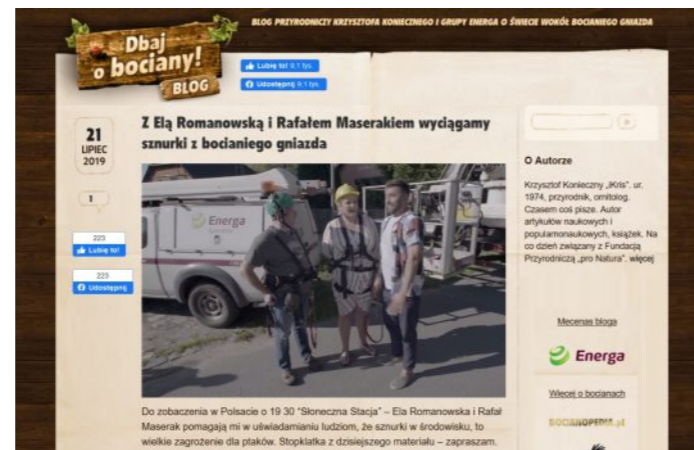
Dbaj o bociany! BLOG

BLOG PRZYRODNICZY KRZYSZTOFA KONIECZNEGO I GRUPY ENERGA O ŚWIECIE WOKÓŁ BOCIANIEGO GNIAZDA

Lubię to! 9,1 tys.

Udostępnij 9,1 tys.

21 LIPIEC 2019

1

223 Lubię to!

223 Udostępnij

Z Elą Romanowską i Rafałem Maserakiem wyciągamy sznurki z bocianiego gniazda

Energa

Do zobaczenia w Polsacie o 19.30 "Słoneczna Stacja" – Ela Romanowska i Rafał Maserak pomagają mi w uświadamianiu ludziom, że sznurki w środowisku, to wielkie zagrożenie dla ptaków. Stopklatka z dzisiejszego materiału – zapraszam.

O Autorze

Krzysztof Konieczny „Kris". ur. 1974, przyrodnik, ornitolog. Czasem coś piszę. Autor artykułów naukowych i popularnonaukowych, książek. Na co dzień związany z Fundacją Przyrodniczą „pro Natura". więcej

Mecenas bloga

Energa

Więcej o bocianach

BOCIANOPEDIA.pl